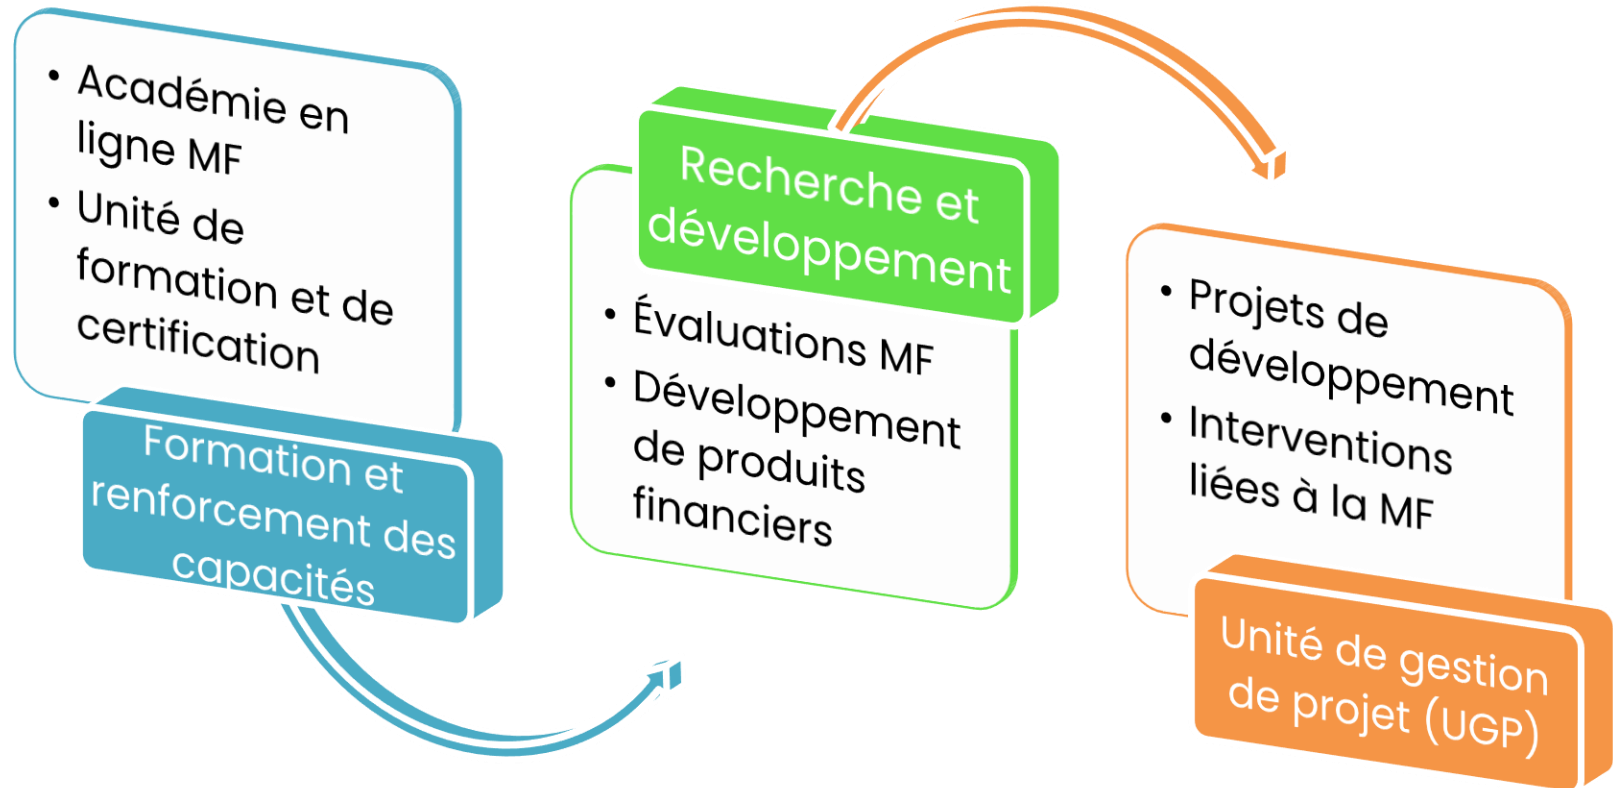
• Académie en ligne MF
• Unité de formation et de certification

Formation et renforcement des capacités

Recherche et développement

• Évaluations MF
• Développement de produits financiers

• Projets de développement
• Interventions liées à la MF

Unité de gestion de projet (UGP)